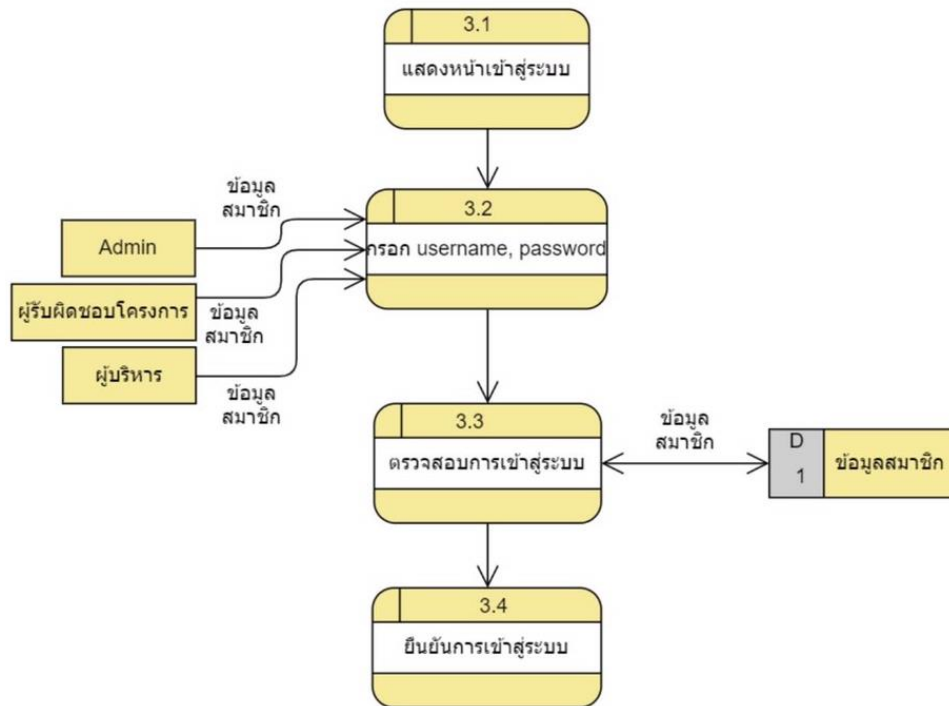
3.1
แสดงหน้าเข้าสู่ระบบ

ข้อมูล
สมาชิก

Admin

3.2
กรอก username, password

ผู้รับผิดชอบโครงการ

ข้อมูล
สมาชิก

ผู้บริหาร

ข้อมูล
สมาชิก

3.3
ตรวจสอบการเข้าสู่ระบบ

ข้อมูล
สมาชิก

D
1
ข้อมูลสมาชิก

3.4
ยืนยันการเข้าสู่ระบบ